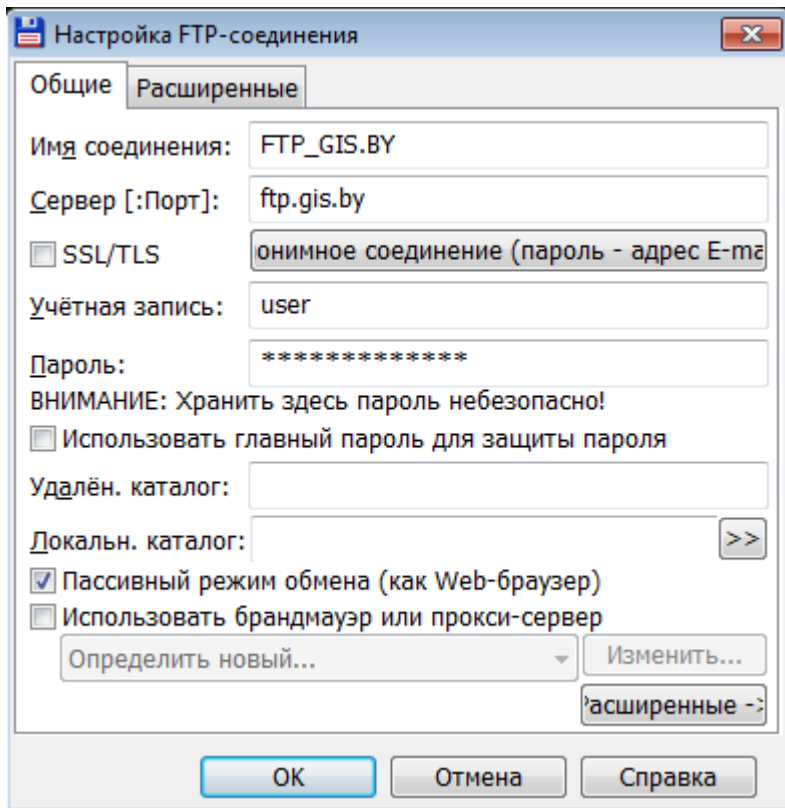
Настройка FTP-соединения

Общие | Расширенные

Имя соединения: FTP_GIS.BY

Сервер [:Порт]: ftp.gis.by

SSL/TLS | онимное соединение (пароль - адрес E-ma

Учётная запись: user

Пароль: *************

ВНИМАНИЕ: Хранить здесь пароль небезопасно!

Использовать главный пароль для защиты пароля

Удалён. каталог:

Локальн. каталог: >>

Пассивный режим обмена (как Web-браузер)

Использовать брандмауэр или прокси-сервер

Определить новый... | Изменить...

асширенные ->

OK | Отмена | Справка